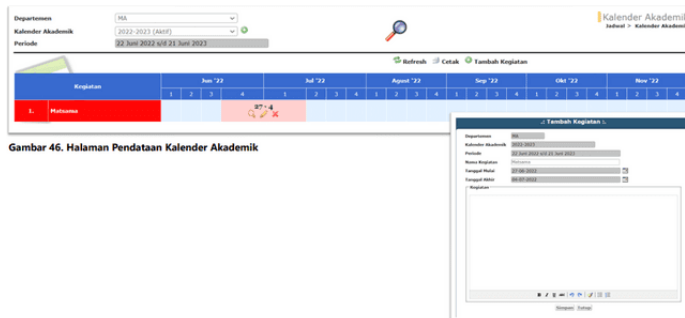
Departemen MA
Kalender Akademik 2022-2023 (Aktif)
Periode 22 Juni 2022 s/d 21 Juni 2023

Kalender Akademik
Jadwal > Kalender Akademik

Refresh Cetak Tambah Kegiatan

| Kegiatan | Jun '22 | | | | Jul '22 | | | | Agust '22 | | | | Sep '22 | | | | Okt '22 | | | | Nov '22 | |
|---|---|---|---|---|---|---|---|---|---|---|---|---|---|---|---|---|---|---|---|---|---|---|
| | 1 | 2 | 3 | 4 | 1 | 2 | 3 | 4 | 1 | 2 | 3 | 4 | 1 | 2 | 3 | 4 | 1 | 2 | 3 | 4 | 1 | 2 |
| 1. Matsama | | | | 27 - 4 | | | | | | | | | | | | | | | | | | |

Gambar 46. Halaman Pendataan Kalender Akademik

.: Tambah Kegiatan :.
Departemen MA
Kalender Akademik 2022-2023
Periode 22 Juni 2022 s/d 21 Juni 2023
Nama Kegiatan Matsama
Tanggal Mulai 27-06-2022
Tanggal Akhir 04-07-2022
Kegiatan

Simpan Tutup